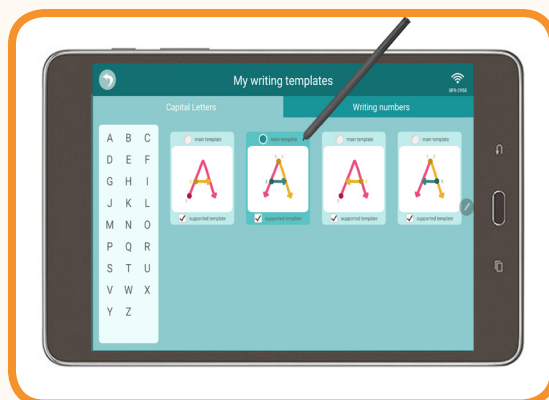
My writing templates

Capital Letters

Writing numbers

A B C
D E F
G H I
J K L
M N O
P Q R
S T U
V W X
Y Z

main template

supported template

main template

supported template

main template

supported template

main template

supported template